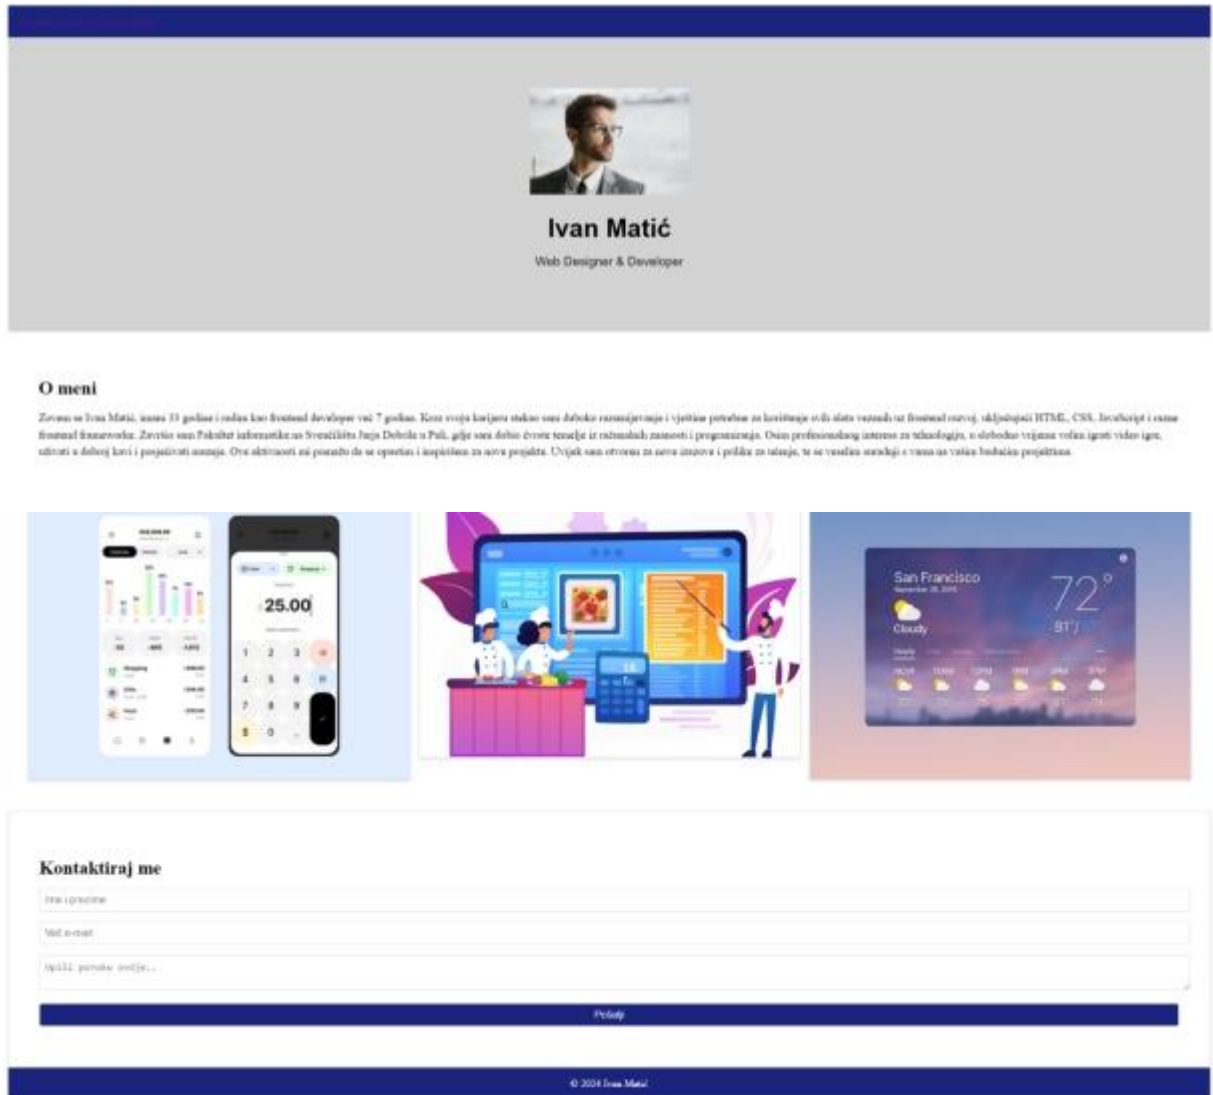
Ivan Matić

Web Designer & Developer

O meni

Zovem se Ivan Matić, imam 33 godine i radim kao frontend developer već 7 godina. Kroz svoju karijeru stekao sam duboko razumijevanje i vještine potrebne za korištenje svih alata vezanih uz frontend razvoj, uključujući HTML, CSS, JavaScript i razne frontend frameworke. Završio sam Fakultet informatike na Sveučilištu Jurja Dobrile u Puli, gdje sam dobio čvrste temelje iz različitih zanimanja i programiranja. Osim profesionalnog interesa za tehnologiju, u slobodno vrijeme volim igrati video igre, uživati u dobroj kavi i posjećivati muzeje. Ove aktivnosti mi pomažu da se opustim i inspiriram za nova projekte. Uvijek sam otvoren za nove izazove i prilike za učenje, te se veselim suradnji s vama na vašim budućim projektima.

25.00

San Francisco

72°

Cloudy

81°

Kontaktiraj me

Ime i prezime

Vaš e-mail

Upiši poruku ovdje...

Pošalji

© 2024 Ivan Matić